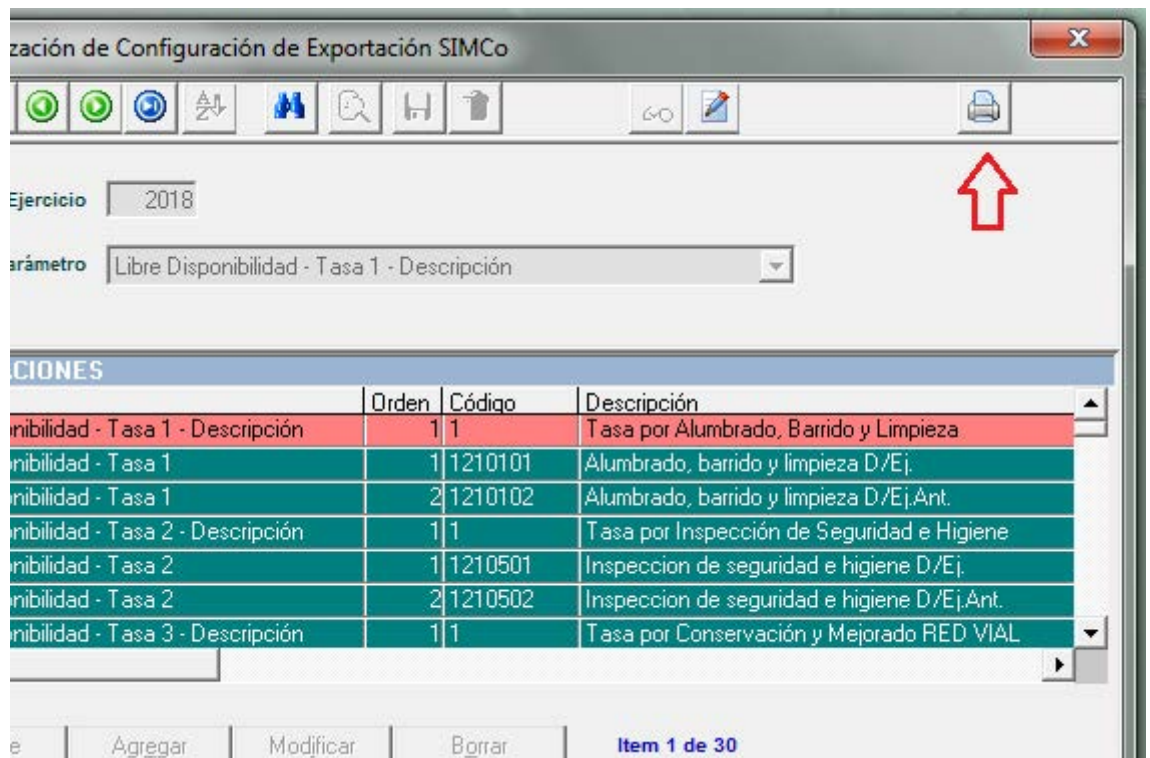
zación de Configuración de Exportación SIMCo

Ejercicio 2018

arámetro Libre Disponibilidad - Tasa 1 - Descripción

CIONES

| | Orden | Código | Descripción |
|---|---|---|---|
| nibilidad - Tasa 1 - Descripción | 1 | 1 | Tasa por Alumbrado, Barrido y Limpieza |
| nibilidad - Tasa 1 | 1 | 1210101 | Alumbrado, barrido y limpieza D/Ej. |
| nibilidad - Tasa 1 | 2 | 1210102 | Alumbrado, barrido y limpieza D/Ej.Ant. |
| nibilidad - Tasa 2 - Descripción | 1 | 1 | Tasa por Inspección de Seguridad e Higiene |
| nibilidad - Tasa 2 | 1 | 1210501 | Inspeccion de seguridad e higiene D/Ej. |
| nibilidad - Tasa 2 | 2 | 1210502 | Inspeccion de seguridad e higiene D/Ej.Ant. |
| nibilidad - Tasa 3 - Descripción | 1 | 1 | Tasa por Conservación y Mejorado RED VIAL |

e Agregar Modificar Borrar Item 1 de 30